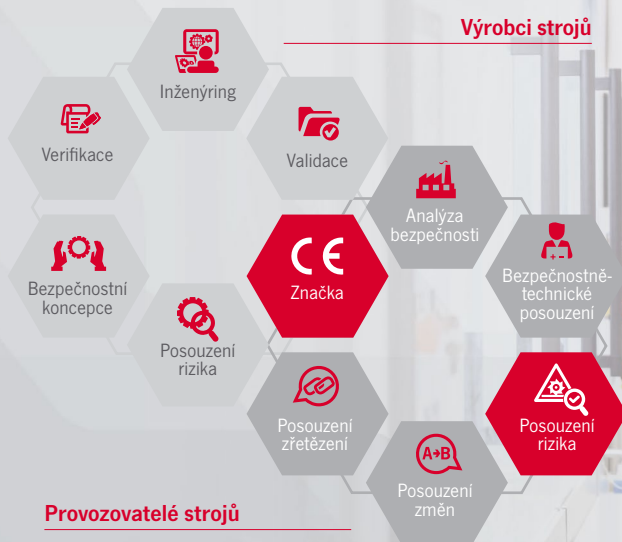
Výrobci strojů

Inženýring

Verifikace

Validace

CE
Značka

Analýza bezpečnosti

Bezpečnostní koncepce

Bezpečnostně-technické posouzení

Posouzení rizika

Posouzení zřetězení

Posouzení rizika

A→B
Posouzení změn

Provozovatelé strojů